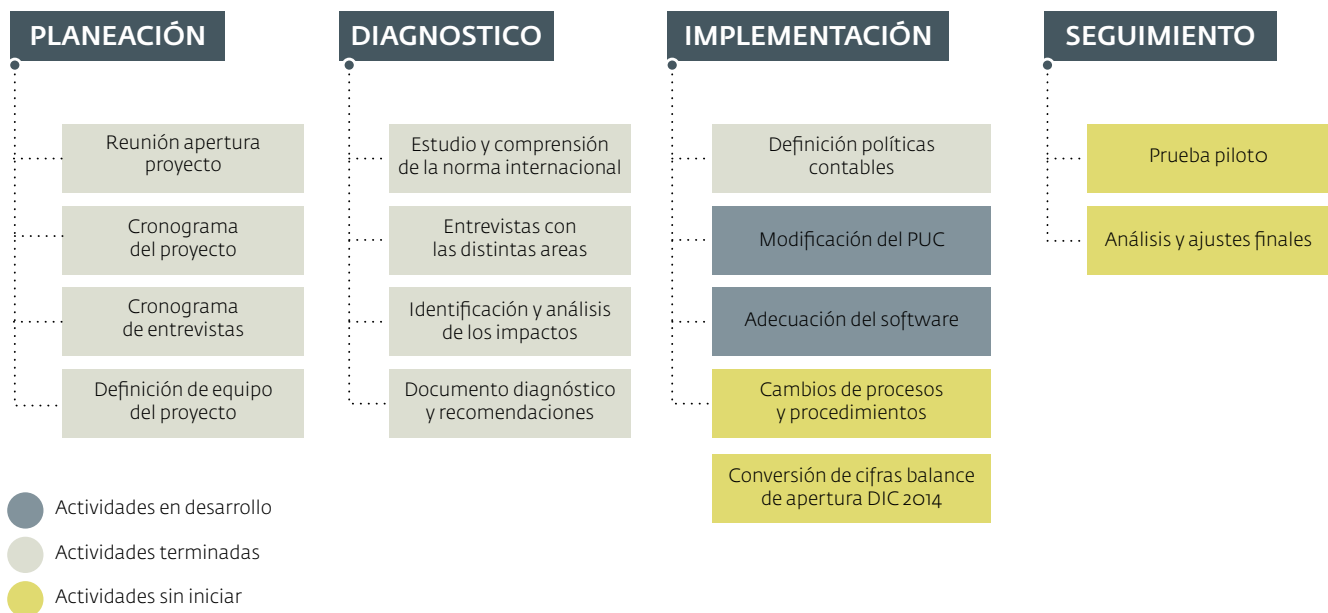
PLANEACIÓN

Reunión apertura proyecto

Cronograma del proyecto

Cronograma de entrevistas

Definición de equipo del proyecto

DIAGNOSTICO

Estudio y comprensión de la norma internacional

Entrevistas con las distintas areas

Identificación y análisis de los impactos

Documento diagnóstico y recomendaciones

IMPLEMENTACIÓN

Definición políticas contables

Modificación del PUC

Adecuación del software

Cambios de procesos y procedimientos

Conversión de cifras balance de apertura DIC 2014

SEGUIMIENTO

Prueba piloto

Análisis y ajustes finales

Actividades en desarrollo

Actividades terminadas

Actividades sin iniciar